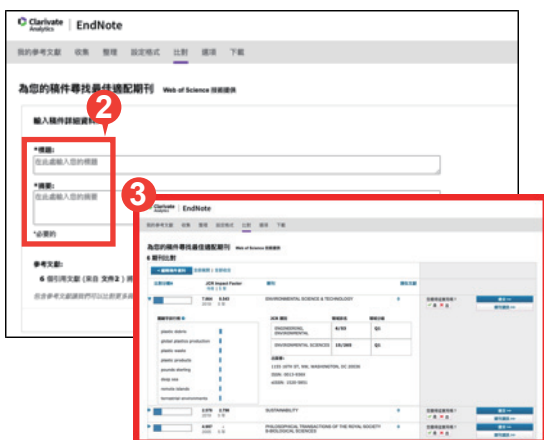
Clarivate Analytics | EndNote

我的參考文獻 收集 整理 設定格式 比對 選項 下載

為您的稿件尋找最佳適配期刊 Web of Science 技術提供

2

輸入稿件詳細資料

*標題:
在此處輸入您的標題

*摘要:
在此處輸入您的摘要

*必要的

參考文獻:

6 個引用文獻 (來自 文件2) 將

您在參考文獻識別符可以在比對演算

3

Clarivate Analytics | EndNote

我的參考文獻 收集 整理 設定格式 比對 選項 下載

為您的稿件尋找最佳適配期刊 Web of Science 技術提供

6 期刊比對

比對分數 | JCR Impact Factor | 期刊 | 類似文章

7.864 | 8.553 | ENVIRONMENTAL SCIENCE & TECHNOLOGY | 9

關鍵字的比對

plastic debris
global plastics production
plastic waste
plastic products
pounds sterling
shop row
remote islands
terrestrial environments

JCR 類別 | 類別排名 | 類別分區
ENGINEERING, ENVIRONMENTAL | 6/53 | Q1
ENVIRONMENTAL SCIENCES | 10/265 | Q1

出版者:
1155 16TH ST, NW, WASHINGTON, DC 20036
ISSN: 0013-936X
eISSN: 1520-5851

2.576 | 2.756 | SUSTAINABILITY | 4

4.847 | | PHILOSOPHICAL TRANSACTIONS OF THE ROYAL SOCIETY B-BIOLOGICAL SCIENCES | 4